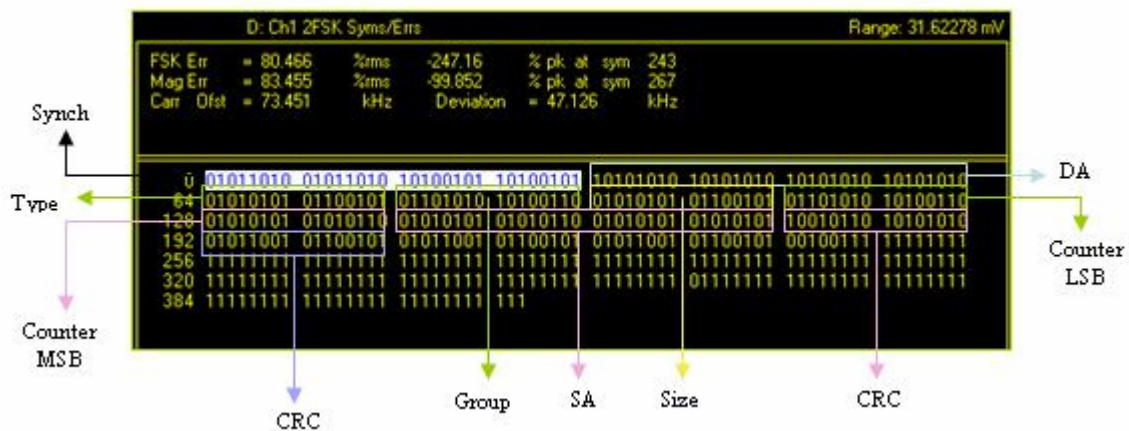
D: Ch1 2FSK Syms/Errs Range: 31.62278 mV

FSK Err = 80.466 %rms -247.16 % pk at sym 243
Mag Err = 83.455 %rms -99.852 % pk at sym 267
Carr Ofst = 73.451 kHz Deviation = 47.126 kHz

Synch

DA

Type

0 01011010 01011010 10100101 10100101 10101010 10101010 10101010 10101010
64 01010101 01100101 01101010 10100110 01010101 01100101 01101010 10100110
128 01010101 01010110 01010101 01010110 01010101 01010101 10010110 10101010
192 01011001 01100101 01011001 01100101 01011001 01100101 00100111 11111111
256 11111111 11111111 11111111 11111111 11111111 11111111 11111111 11111111
320 11111111 11111111 11111111 11111111 11111111 01111111 11111111 11111111
384 11111111 11111111 11111111 111

Counter LSB

Counter MSB

CRC

Group

SA

Size

CRC